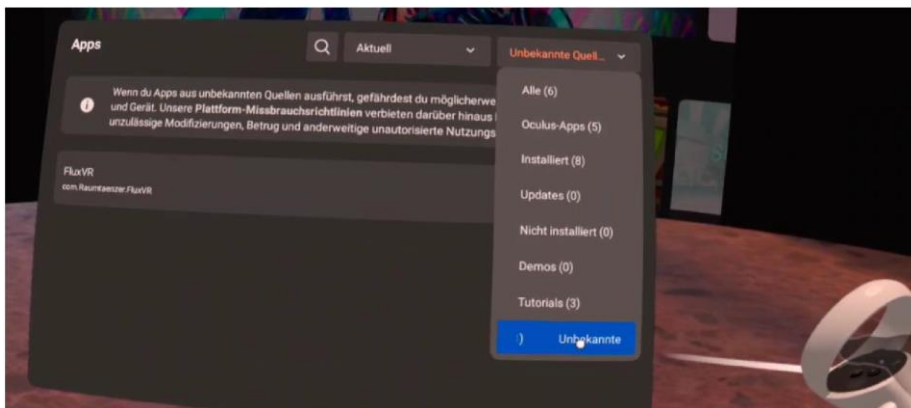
Apps

Aktuell

Unbekannte Quell...

Wenn du Apps aus unbekannten Quellen ausführst, gefährdest du möglicherwe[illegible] und Gerät. Unsere Plattform-Missbrauchsrichtlinien verbieten darüber hinaus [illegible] unzulässige Modifizierungen, Betrug und anderweitige unautorisierte Nutzungs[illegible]

FluxVR
com.Raumtaenzer.FluxVR

Alle (6)

Oculus-Apps (5)

Installiert (8)

Updates (0)

Nicht installiert (0)

Demos (0)

Tutorials (3)

Unbekannte